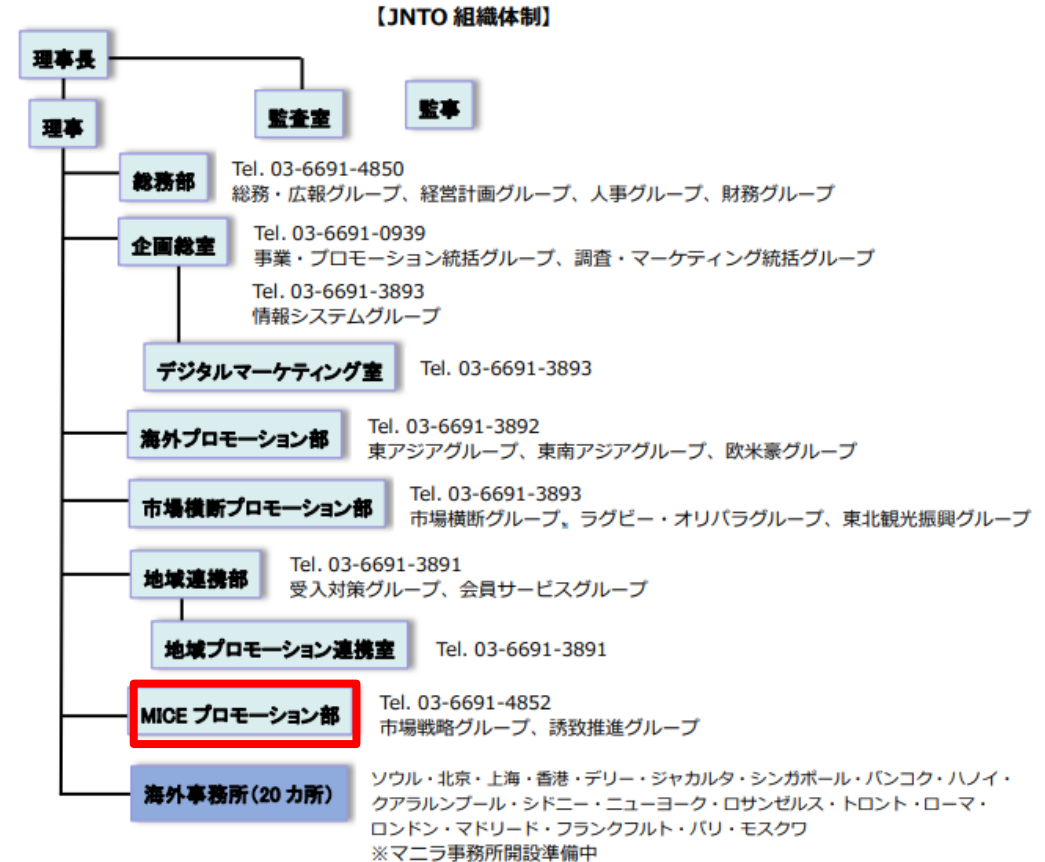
【JNTO 組織体制】

理事長

理事

監査室

監事

総務部
Tel. 03-6691-4850
総務・広報グループ、経営計画グループ、人事グループ、財務グループ

企画総室
Tel. 03-6691-0939
事業・プロモーション統括グループ、調査・マーケティング統括グループ
Tel. 03-6691-3893
情報システムグループ

デジタルマーケティング室
Tel. 03-6691-3893

海外プロモーション部
Tel. 03-6691-3892
東アジアグループ、東南アジアグループ、欧米豪グループ

市場横断プロモーション部
Tel. 03-6691-3893
市場横断グループ、ラグビー・オリパラグループ、東北観光振興グループ

地域連携部
Tel. 03-6691-3891
受入対策グループ、会員サービスグループ

地域プロモーション連携室
Tel. 03-6691-3891

MICE プロモーション部
Tel. 03-6691-4852
市場戦略グループ、誘致推進グループ

海外事務所(20 カ所)
ソウル・北京・上海・香港・デリー・ジャカルタ・シンガポール・バンコク・ハノイ・クアラルンプール・シドニー・ニューヨーク・ロサンゼルス・トロント・ローマ・ロンドン・マドリード・フランクフルト・パリ・モスクワ
※マニラ事務所開設準備中